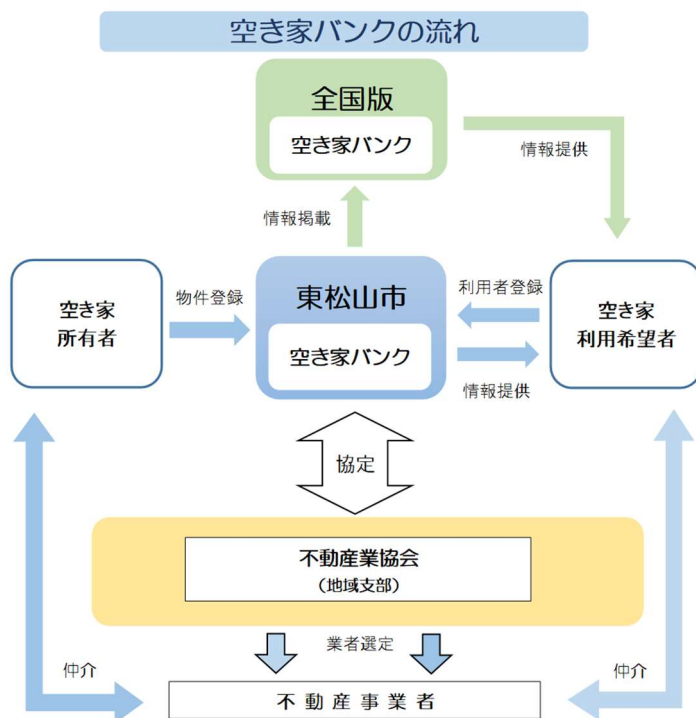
空き家バンクの流れ

全国版
空き家バンク

情報提供

情報掲載

空き家
所有者

物件登録

東松山市
空き家バンク

利用者登録

情報提供

空き家
利用希望者

協定

不動産業協会
（地域支部）

業者選定

仲介

仲介

不動産事業者